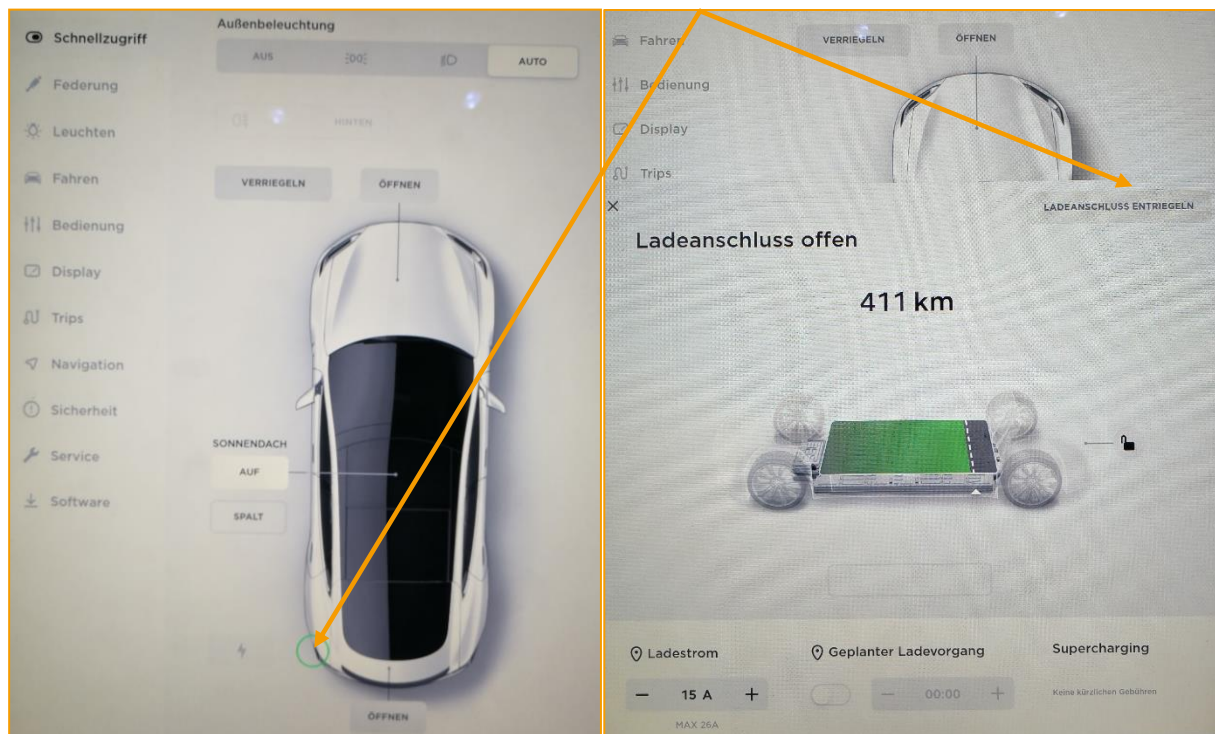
Schnellzugriff
Federung
Leuchten
Fahren
Bedienung
Display
Trips
Navigation
Sicherheit
Service
Software

Außenbeleuchtung
AUS
AUTO
HINTEN
VERRIEGELN
ÖFFNEN
SONNENDACH
AUF
SPALT
ÖFFNEN

Fahren
Bedienung
Display
Trips
VERRIEGELN
ÖFFNEN
LADEANSCHLUSS ENTRIEGELN
Ladeanschluss offen
411 km
Ladestrom
−
15 A
+
MAX 26A
Geplanter Ladevorgang
−
00:00
+
Supercharging
Keine kürzlichen Gebühren